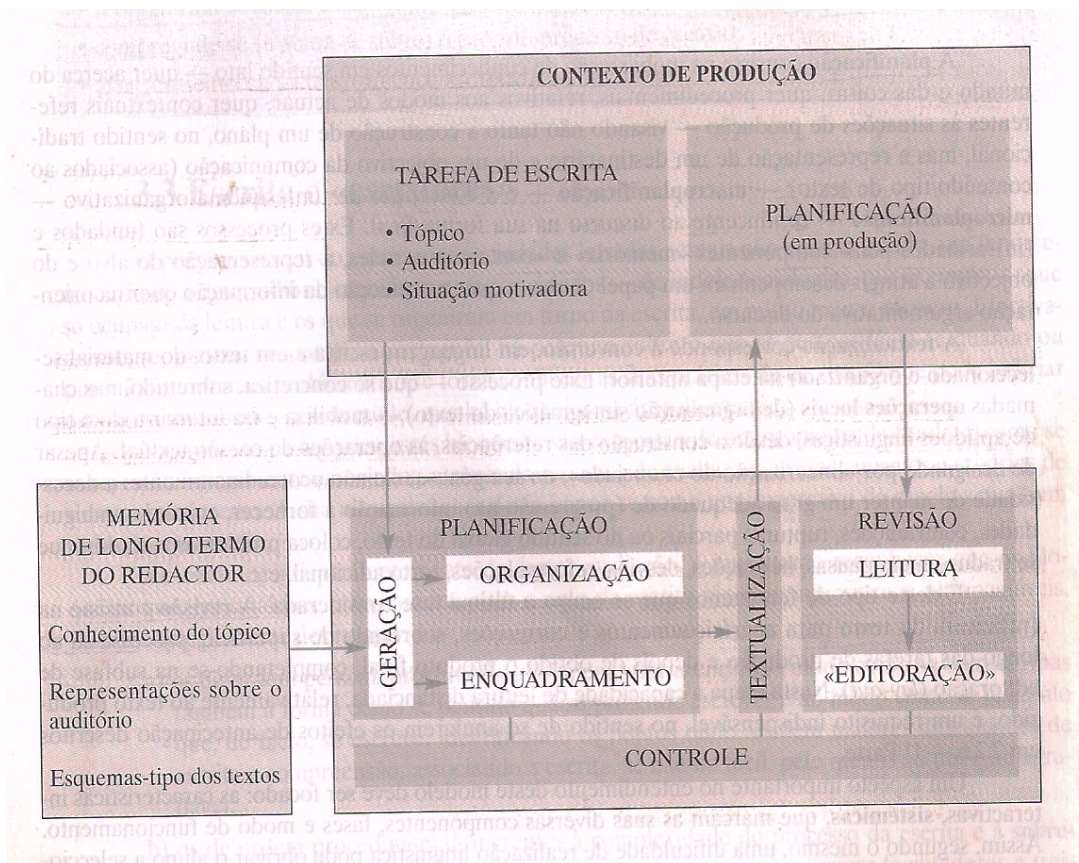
CONTEXTO DE PRODUÇÃO

TAREFA DE ESCRITA

• Tópico
• Auditório
• Situação motivadora

PLANIFICAÇÃO
(em produção)

MEMÓRIA DE LONGO TERMO DO REDACTOR

Conhecimento do tópico

Representações sobre o auditório

Esquemas-tipo dos textos

PLANIFICAÇÃO

GERAÇÃO

ORGANIZAÇÃO

ENQUADRAMENTO

TEXTUALIZAÇÃO

REVISÃO

LEITURA

«EDITORAÇÃO»

CONTROLE